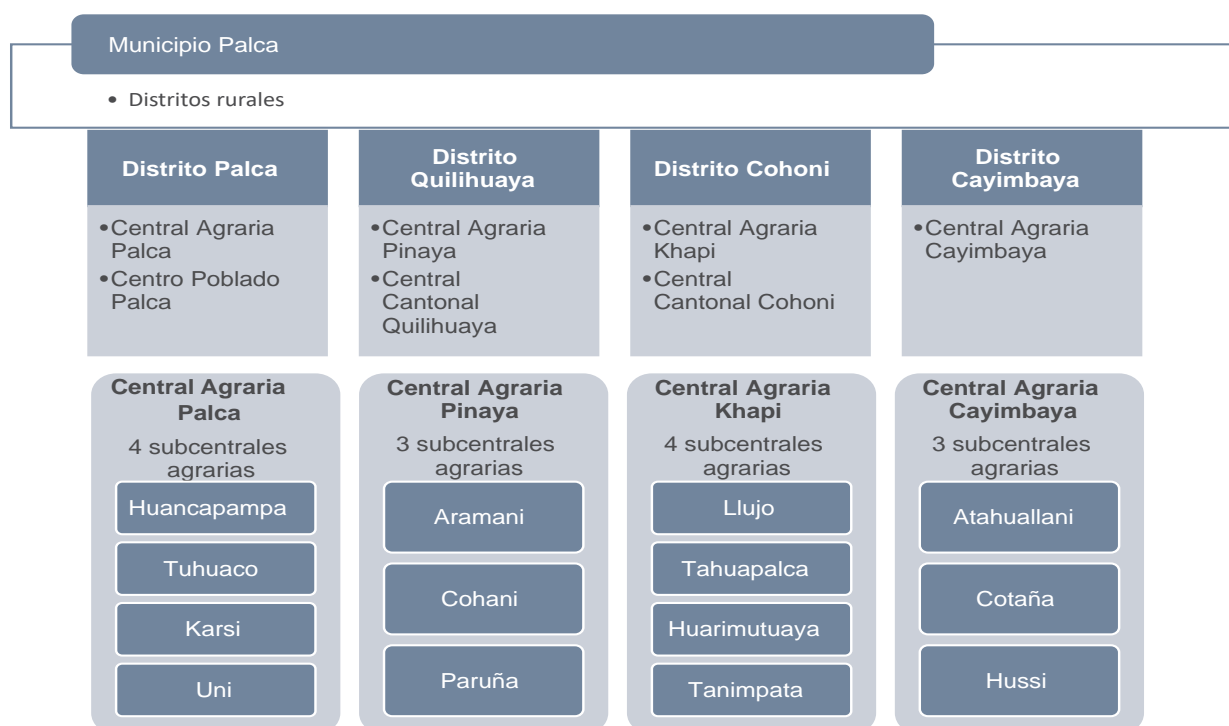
Municipio Palca

• Distritos rurales

Distrito Palca

• Central Agraria Palca
• Centro Poblado Palca

Distrito Quilihuaya

• Central Agraria Pinaya
• Central Cantonal Quilihuaya

Distrito Cohoni

• Central Agraria Khapi
• Central Cantonal Cohoni

Distrito Cayimbaya

• Central Agraria Cayimbaya

Central Agraria Palca

4 subcentrales agrarias

Huancapampa

Tuhuaco

Karsi

Uni

Central Agraria Pinaya

3 subcentrales agrarias

Aramani

Cohani

Paruña

Central Agraria Khapi

4 subcentrales agrarias

Llujo

Tahuapalca

Huarimutuaya

Tanimpata

Central Agraria Cayimbaya

3 subcentrales agrarias

Atahuallani

Cotaña

Hussi